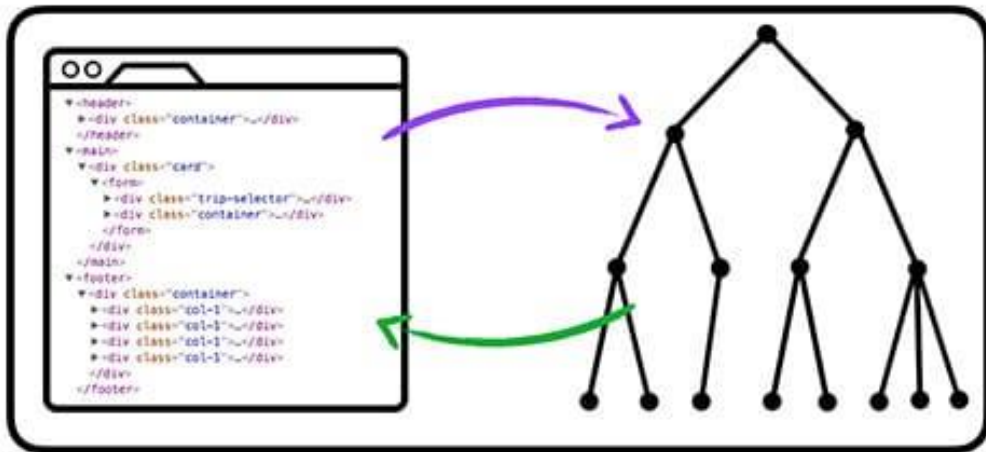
▼<header>
▶<div class="container">…</div>
</header>
▼<main>
▼<div class="card">
▼<form>
▶<div class="trip-selector">…</div>
▶<div class="container">…</div>
</form>
</div>
</main>
▼<footer>
▼<div class="container">
▶<div class="col-1">…</div>
▶<div class="col-1">…</div>
▶<div class="col-1">…</div>
▶<div class="col-1">…</div>
</div>
</footer>